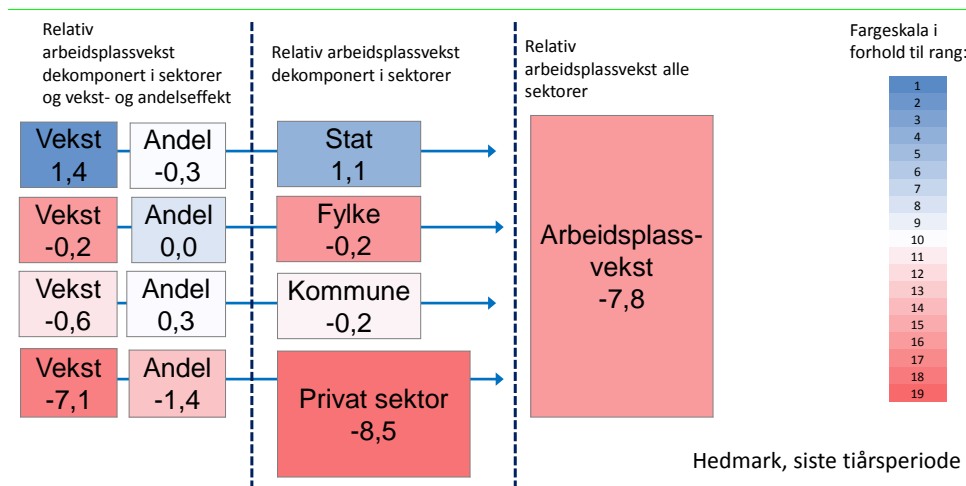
Relativ arbeidsplassvekst dekomponert i sektorer og vekst- og andelseffekt

Vekst 1,4
Andel -0,3
Vekst -0,2
Andel 0,0
Vekst -0,6
Andel 0,3
Vekst -7,1
Andel -1,4

Relativ arbeidsplassvekst dekomponert i sektorer

Stat 1,1
Fylke -0,2
Kommune -0,2
Privat sektor -8,5

Relativ arbeidsplassvekst alle sektorer

Arbeidsplassvekst -7,8

Fargeskala i forhold til rang:
1
2
3
4
5
6
7
8
9
10
11
12
13
14
15
16
17
18
19

Hedmark, siste tiårsperiode